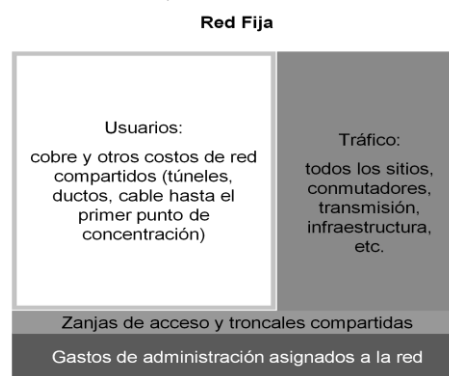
Red Fija

Usuarios:

cobre y otros costos de red compartidos (túneles, ductos, cable hasta el primer punto de concentración)

Tráfico:

todos los sitios, conmutadores, transmisión, infraestructura, etc.

Zanjas de acceso y troncales compartidas

Gastos de administración asignados a la red